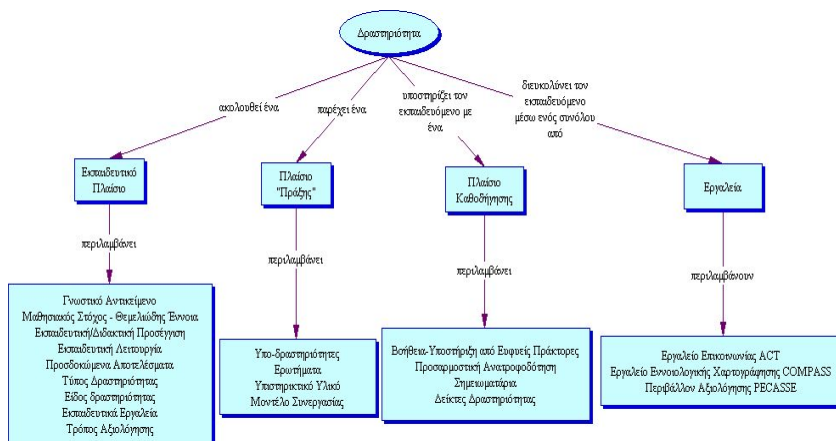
Δραστηριότητα

ακολουθεί ένα

παρέχει ένα

υποστηρίζει τον εκπαιδευόμενο με ένα

διευκολύνει τον εκπαιδευόμενο μέσω ενός συνόλου από

Εκπαιδευτικό Πλαίσιο

περιλαμβάνει

Γνωστικό Αντικείμενο
Μαθησιακός Στόχος - Θεμελιώδης Έννοια
Εκπαιδευτική/Διδακτική Προσέγγιση
Εκπαιδευτική Λειτουργία
Προσδοκώμενα Αποτελέσματα
Τύπος Δραστηριότητας
Είδος δραστηριότητας
Εκπαιδευτικά Εργαλεία
Τρόπος Αξιολόγησης

Πλαίσιο "Πράξης"

περιλαμβάνει

Υπο-δραστηριότητες
Ερωτήματα
Υποστηρικτικό Υλικό
Μοντέλο Συνεργασίας

Πλαίσιο Καθοδήγησης

περιλαμβάνει

Βοήθεια-Υποστήριξη από Ευφυείς Πράκτορες
Προσαρμοστική Ανατροφοδότηση
Σημειωματάριο
Δείκτες Δραστηριότητας

Εργαλεία

περιλαμβάνουν

Εργαλείο Επικοινωνίας ACT
Εργαλείο Εννοιολογικής Χαρτογράφησης COMPASS
Περιβάλλον Αξιολόγησης PECASSE